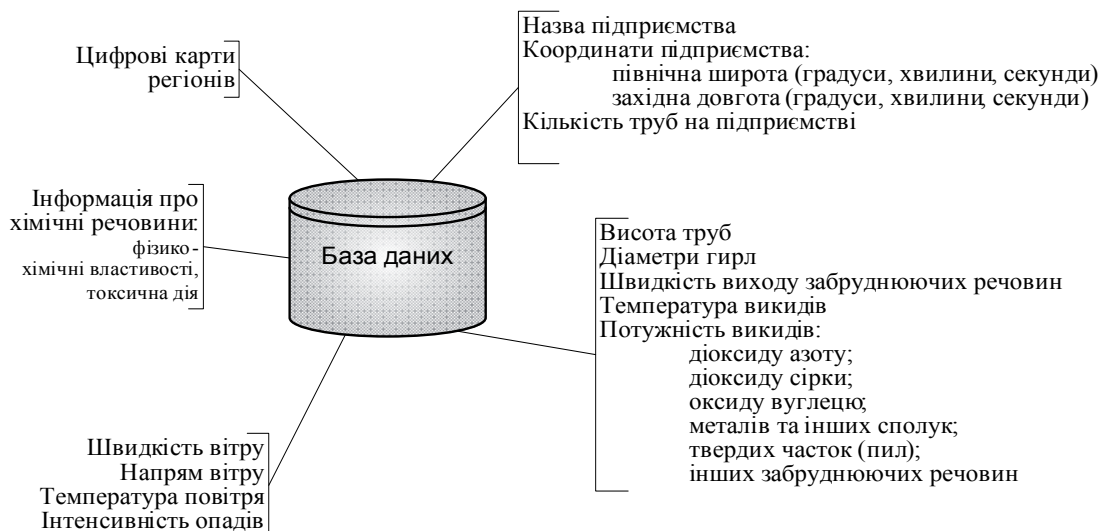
Цифрові карти регіонів

Назва підприємства
Координати підприємства:
північна широта (градуси, хвилини, секунди)
західна довгота (градуси, хвилини, секунди)
Кількість труб на підприємстві

Інформація про хімічні речовини:
фізико-хімічні властивості, токсична дія

База даних

Висота труб
Діаметри гирл
Швидкість виходу забруднюючих речовин
Температура викидів
Потужність викидів:
діоксиду азоту;
діоксиду сірки;
оксиду вуглецю;
металів та інших сполук;
твердих часток (пил);
інших забруднюючих речовин

Швидкість вітру
Напрям вітру
Температура повітря
Інтенсивність опадів